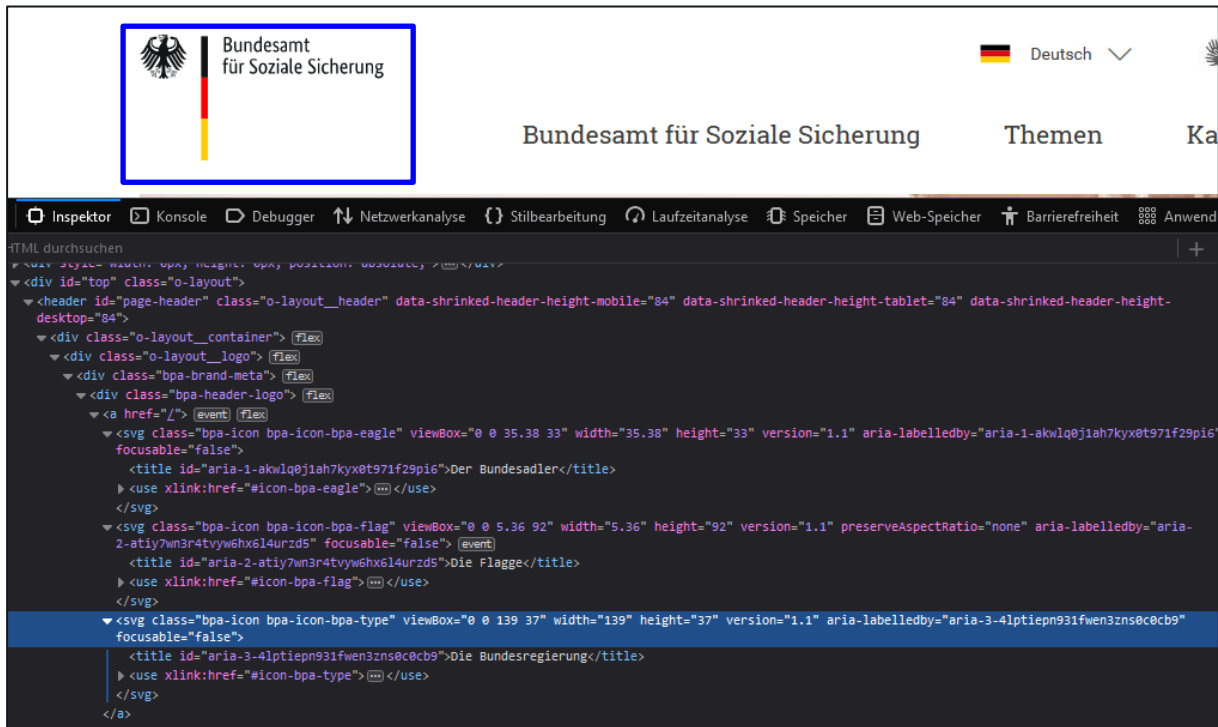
Bundesamt
für Soziale Sicherung

Deutsch

Bundesamt für Soziale Sicherung Themen Ka

Inspektor Konsole Debugger Netzwerkanalyse Stilbearbeitung Laufzeitanalyse Speicher Web-Speicher Barrierefreiheit Anwend

HTML durchsuchen

<div id="top" class="o-layout">
<header id="page-header" class="o-layout__header" data-shrinked-header-height-mobile="84" data-shrinked-header-height-tablet="84" data-shrinked-header-height-desktop="84">
<div class="o-layout__container"> flex
<div class="o-layout__logo"> flex
<div class="bpa-brand-meta"> flex
<div class="bpa-header-logo"> flex
<a href="/"> event flex
<svg class="bpa-icon bpa-icon-bpa-eagle" viewBox="0 0 35.38 33" width="35.38" height="33" version="1.1" aria-labelledby="aria-1-akwlq0j1ah7kyx0t971f29pi6" focusable="false">
<title id="aria-1-akwlq0j1ah7kyx0t971f29pi6">Der Bundesadler</title>
<use xlink:href="#icon-bpa-eagle"> ··· </use>
</svg>
<svg class="bpa-icon bpa-icon-bpa-flag" viewBox="0 0 5.36 92" width="5.36" height="92" version="1.1" preserveAspectRatio="none" aria-labelledby="aria-2-atiy7wn3r4tvyw6hx6l4urzd5" focusable="false"> event
<title id="aria-2-atiy7wn3r4tvyw6hx6l4urzd5">Die Flagge</title>
<use xlink:href="#icon-bpa-flag"> ··· </use>
</svg>
<svg class="bpa-icon bpa-icon-bpa-type" viewBox="0 0 139 37" width="139" height="37" version="1.1" aria-labelledby="aria-3-4lptiepn931fwen3zns0c0cb9" focusable="false">
<title id="aria-3-4lptiepn931fwen3zns0c0cb9">Die Bundesregierung</title>
<use xlink:href="#icon-bpa-type"> ··· </use>
</svg>
</a>